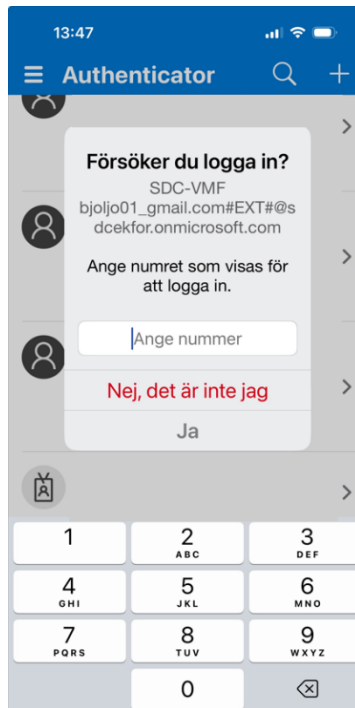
13:47

Authenticator

Försöker du logga in?
SDC-VMF
bjoljo01_gmail.com#EXT#@sdcekfor.onmicrosoft.com

Ange numret som visas för att logga in.

Ange nummer

Nej, det är inte jag

Ja

1
2
ABC
3
DEF
4
GHI
5
JKL
6
MNO
7
PQRS
8
TUV
9
WXYZ
0